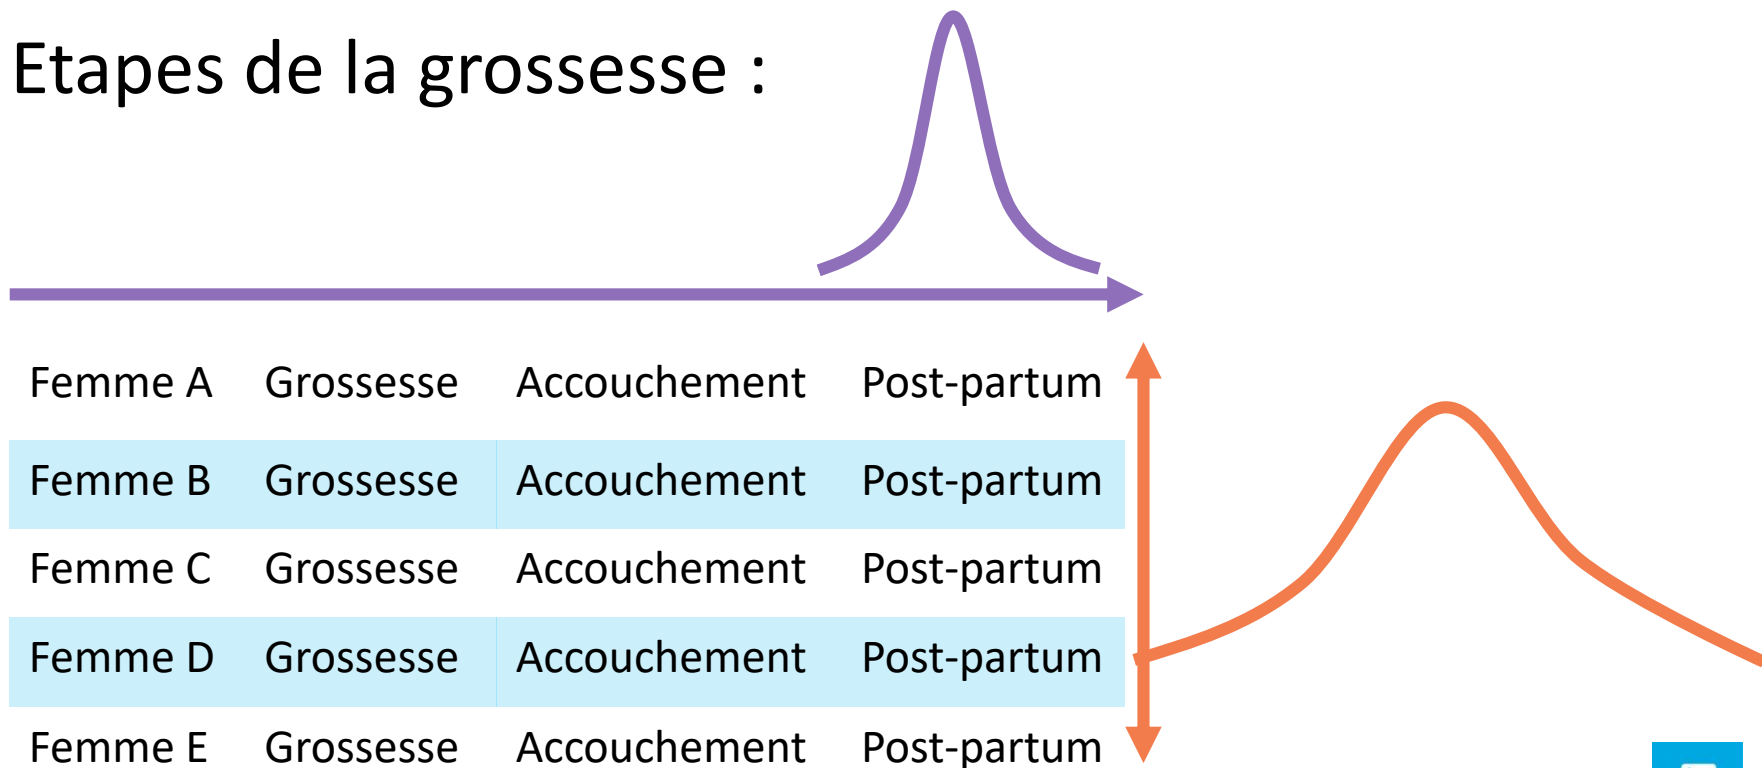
Etapes de la grossesse :

| Femme A | Grossesse | Accouchement | Post-partum |
|---|---|---|---|
| Femme B | Grossesse | Accouchement | Post-partum |
| Femme C | Grossesse | Accouchement | Post-partum |
| Femme D | Grossesse | Accouchement | Post-partum |
| Femme E | Grossesse | Accouchement | Post-partum |